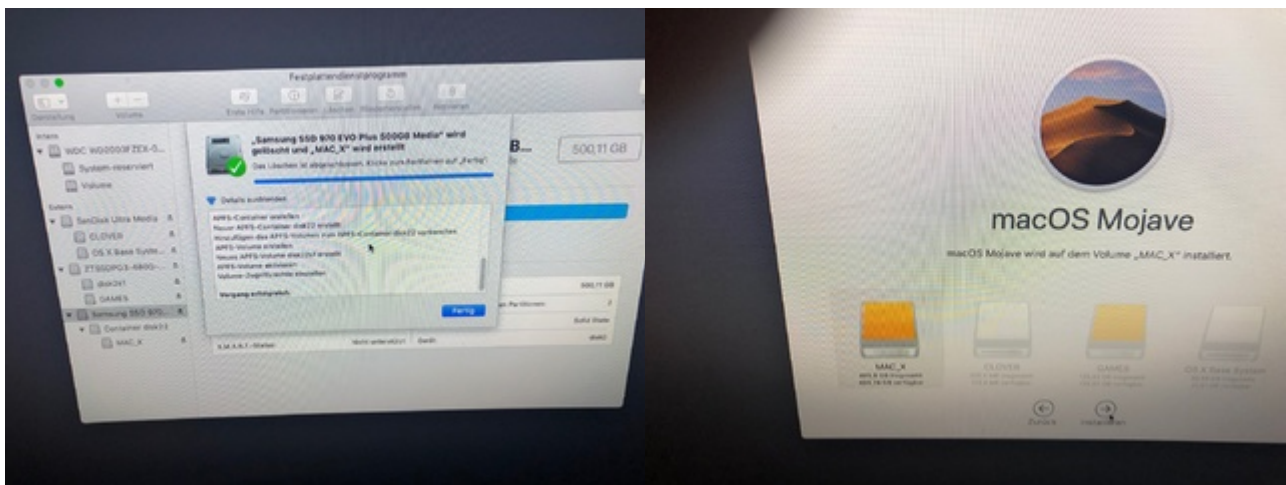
Festplattendienstprogramm

Darstellung Volume Erste Hilfe Partitionieren Löschen Wiederherstellen Aktivieren

Intern
WDC WD2003FZEX-0...
System-reserviert
Volume
Extern
SanDisk Ultra Media
CLOVER
OS X Base Syste...
ZTSSDPG3-480G-...
disk2s1
GAMES
Samsung SSD 970...
Container disk22
MAC_X

„Samsung SSD 970 EVO Plus 500GB Media" wird gelöscht und „MAC_X" wird erstellt
Das Löschen ist abgeschlossen. Klicke zum Fortfahren auf „Fertig".

Details ausblenden
APFS-Container erstellen
Neuer APFS-Container disk22 erstellt
Hinzufügen des APFS-Volumes zum APFS-Container disk22 vorbereiten
APFS-Volume erstellen
Neues APFS-Volume disk22s1 erstellt
APFS-Volume aktivieren
Volume-Zugriffsrechte einstellen

Vorgang erfolgreich.

Fertig

B...
500,11 GB
500,11 GB
Partitionen 2
Solid State
S.M.A.R.T.-Status Nicht unterstützt Gerät disk0

macOS Mojave

macOS Mojave wird auf dem Volume „MAC_X" installiert.

MAC_X
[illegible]
CLOVER
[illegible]
GAMES
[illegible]
OS X Base System
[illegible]

Zurück Installieren